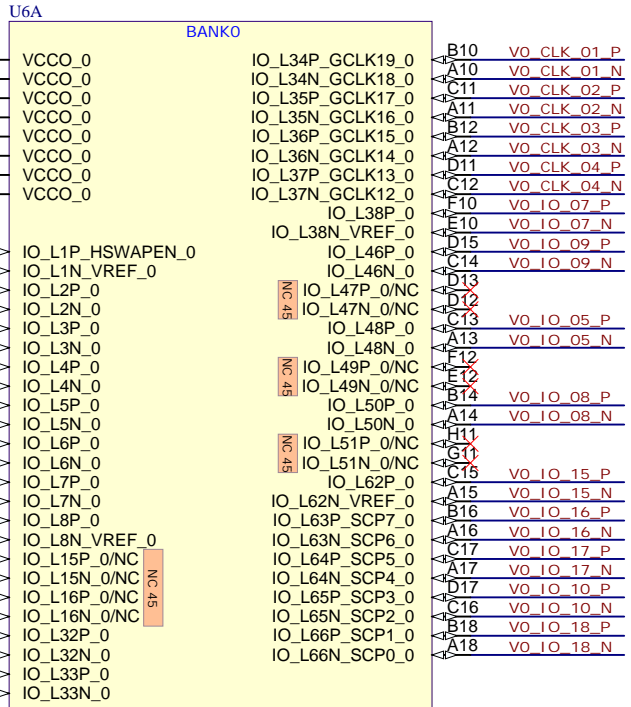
U6A

BANK0

VCCO_0
VCCO_0
VCCO_0
VCCO_0
VCCO_0
VCCO_0
VCCO_0
VCCO_0

IO_L1P_HSWAPEN_0
IO_L1N_VREF_0
IO_L2P_0
IO_L2N_0
IO_L3P_0
IO_L3N_0
IO_L4P_0
IO_L4N_0
IO_L5P_0
IO_L5N_0
IO_L6P_0
IO_L6N_0
IO_L7P_0
IO_L7N_0
IO_L8P_0
IO_L8N_VREF_0
IO_L15P_0/NC
IO_L15N_0/NC
IO_L16P_0/NC
IO_L16N_0/NC
IO_L32P_0
IO_L32N_0
IO_L33P_0
IO_L33N_0

NC 45

IO_L34P_GCLK19_0
IO_L34N_GCLK18_0
IO_L35P_GCLK17_0
IO_L35N_GCLK16_0
IO_L36P_GCLK15_0
IO_L36N_GCLK14_0
IO_L37P_GCLK13_0
IO_L37N_GCLK12_0
IO_L38P_0
IO_L38N_VREF_0
IO_L46P_0
IO_L46N_0
NC 45
IO_L47P_0/NC
IO_L47N_0/NC
IO_L48P_0
IO_L48N_0
NC 45
IO_L49P_0/NC
IO_L49N_0/NC
IO_L50P_0
IO_L50N_0
NC 45
IO_L51P_0/NC
IO_L51N_0/NC
IO_L62P_0
IO_L62N_VREF_0
IO_L63P_SCP7_0
IO_L63N_SCP6_0
IO_L64P_SCP5_0
IO_L64N_SCP4_0
IO_L65P_SCP3_0
IO_L65N_SCP2_0
IO_L66P_SCP1_0
IO_L66N_SCP0_0

B10 V0_CLK_01_P
A10 V0_CLK_01_N
C11 V0_CLK_02_P
A11 V0_CLK_02_N
B12 V0_CLK_03_P
A12 V0_CLK_03_N
D11 V0_CLK_04_P
C12 V0_CLK_04_N
F10 V0_IO_07_P
E10 V0_IO_07_N
D15 V0_IO_09_P
C14 V0_IO_09_N
D13
D12
C13 V0_IO_05_P
A13 V0_IO_05_N
F12
E11
B14 V0_IO_08_P
A14 V0_IO_08_N
H11
G11
C15 V0_IO_15_P
A15 V0_IO_15_N
B16 V0_IO_16_P
A16 V0_IO_16_N
C17 V0_IO_17_P
A17 V0_IO_17_N
D17 V0_IO_10_P
C16 V0_IO_10_N
B18 V0_IO_18_P
A18 V0_IO_18_N